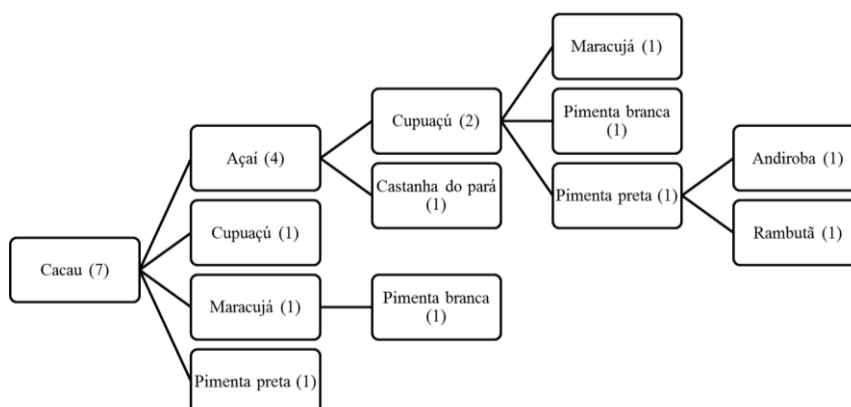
Cacau (7)

Açaí (4)

Cupuaçú (2)

Maracujá (1)

Pimenta branca (1)

Pimenta preta (1)

Andiroba (1)

Rambutã (1)

Castanha do pará (1)

Cupuaçú (1)

Maracujá (1)

Pimenta branca (1)

Pimenta preta (1)